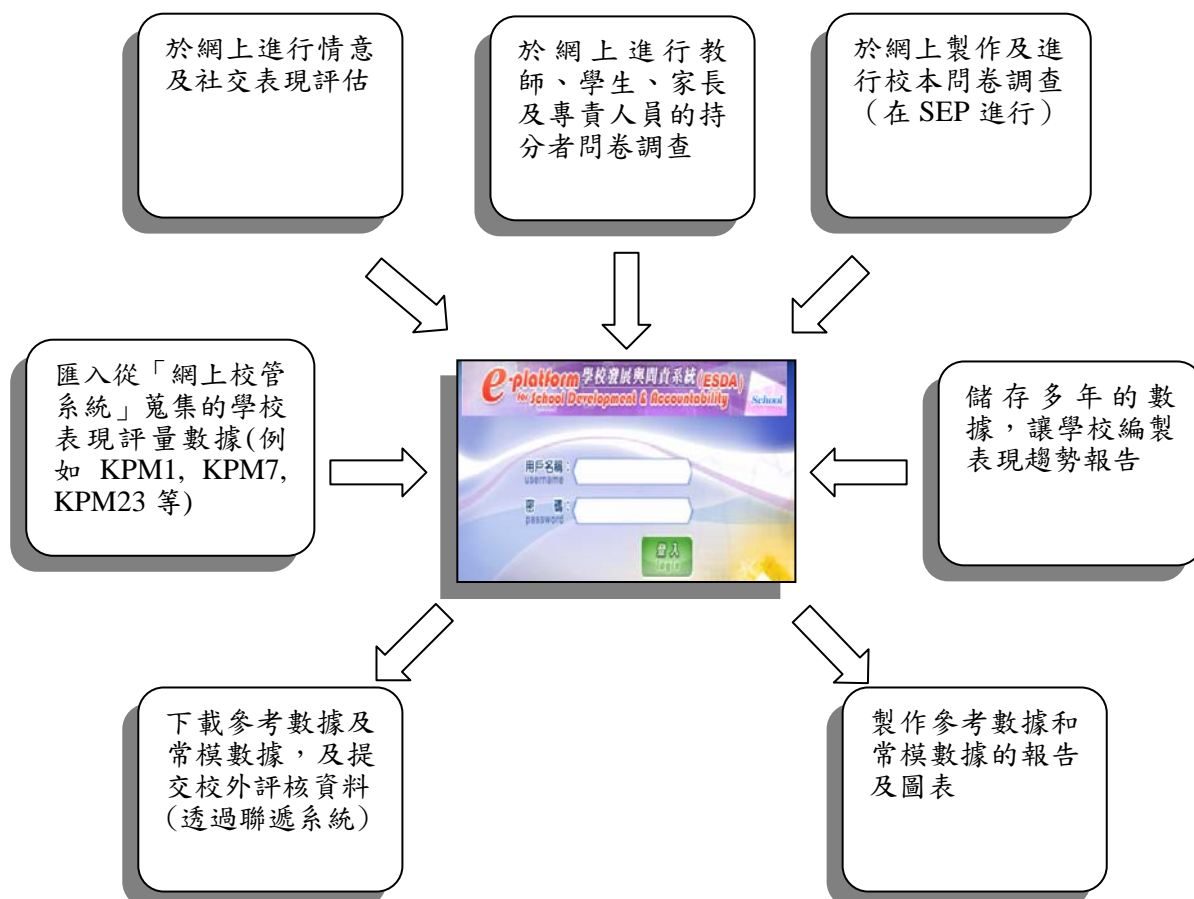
於網上進行情意及社交表現評估

於網上進行教師、學生、家長及專責人員的持分者問卷調查

於網上製作及進行校本問卷調查（在 SEP 進行）

匯入從「網上校管系統」蒐集的學校表現評量數據(例如 KPM1, KPM7, KPM23 等)

e-platform 學校發展與問責系統(ESDA) for School Development & Accountability

School

用戶名稱：
username

密 碼：
password

登入
login

儲存多年的數據，讓學校編製表現趨勢報告

下載參考數據及常模數據，及提交校外評核資料（透過聯遞系統）

製作參考數據和常模數據的報告及圖表